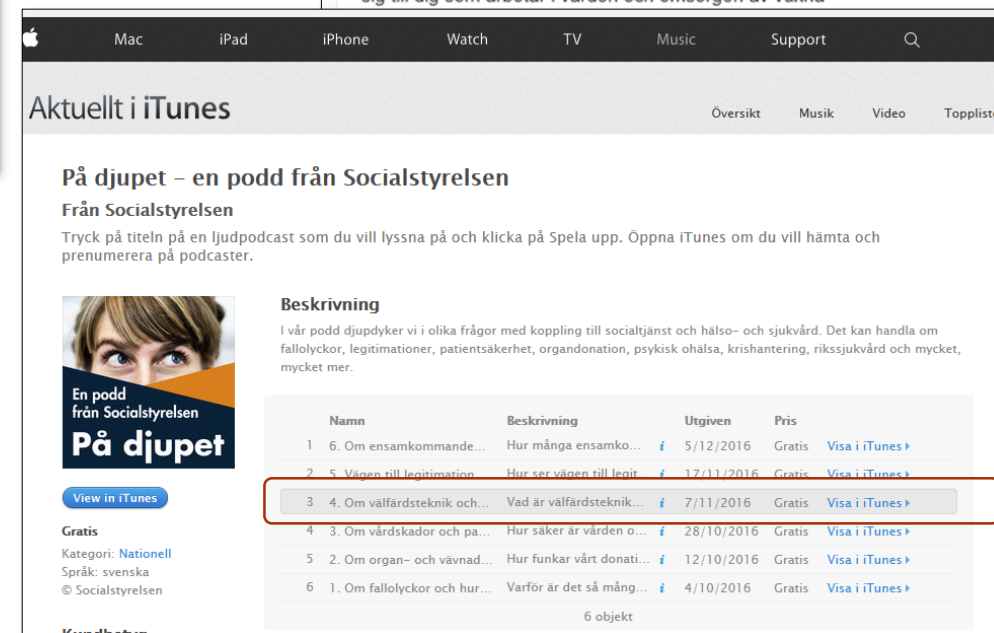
Mac iPad iPhone Watch TV Music Support

Aktuellt i iTunes

Översikt Musik Video Topplist

På djupet – en podd från Socialstyrelsen

Från Socialstyrelsen

Tryck på titeln på en ljudpodcast som du vill lyssna på och klicka på Spela upp. Öppna iTunes om du vill hämta och prenumerera på podcaster.

En podd från Socialstyrelsen
På djupet

View in iTunes

Gratis
Kategori: Nationell
Språk: svenska
© Socialstyrelsen

Beskrivning

I vår podd djupdyker vi i olika frågor med koppling till socialtjänst och hälso- och sjukvård. Det kan handla om fallolyckor, legitimationer, patientsäkerhet, organdonation, psykisk ohälsa, krishantering, rikssjukvård och mycket, mycket mer.

| | Namn | Beskrivning | | Utgiven | Pris | |
|---|---|---|---|---|---|---|
| 1 | 6. Om ensamkommande… | Hur många ensamko… | i | 5/12/2016 | Gratis | Visa i iTunes ▸ |
| 2 | 5. Vägen till legitimation | Hur ser vägen till legit… | i | 17/11/2016 | Gratis | Visa i iTunes ▸ |
| 3 | 4. Om välfärdsteknik och… | Vad är välfärdsteknik… | i | 7/11/2016 | Gratis | Visa i iTunes ▸ |
| 4 | 3. Om vårdskador och pa… | Hur säker är vården o… | i | 28/10/2016 | Gratis | Visa i iTunes ▸ |
| 5 | 2. Om organ- och vävnad… | Hur funkar vårt donati… | i | 12/10/2016 | Gratis | Visa i iTunes ▸ |
| 6 | 1. Om fallolyckor och hur… | Varför är det så mång… | i | 4/10/2016 | Gratis | Visa i iTunes ▸ |

6 objekt